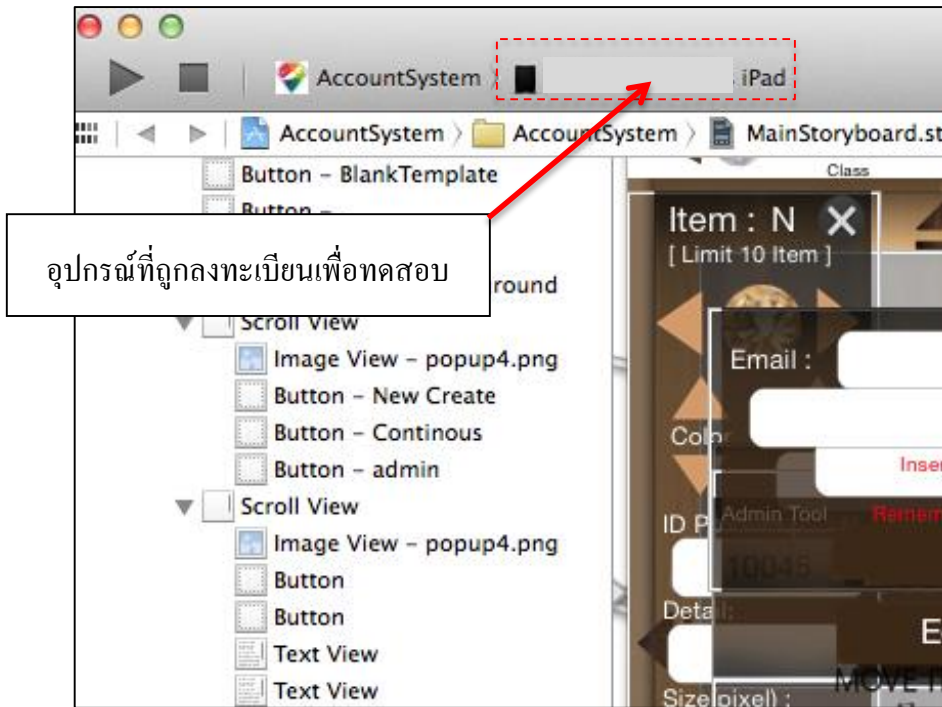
AccountSystem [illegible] iPad

AccountSystem 〉 AccountSystem 〉 MainStoryboard.st

Class

Button – BlankTemplate

Button –

อุปกรณ์ที่ถูกลงทะเบียนเพื่อทดสอบ

round

Scroll View

Image View – popup4.png

Button – New Create

Button – Continous

Button – admin

Scroll View

Image View – popup4.png

Button

Button

Text View

Text View

Item : N

[ Limit 10 Item ]

Email :

Colo

Inse

ID P

Admin Tool

Remem

10045

Detail:

E

Size(pixel) :

MOVE I